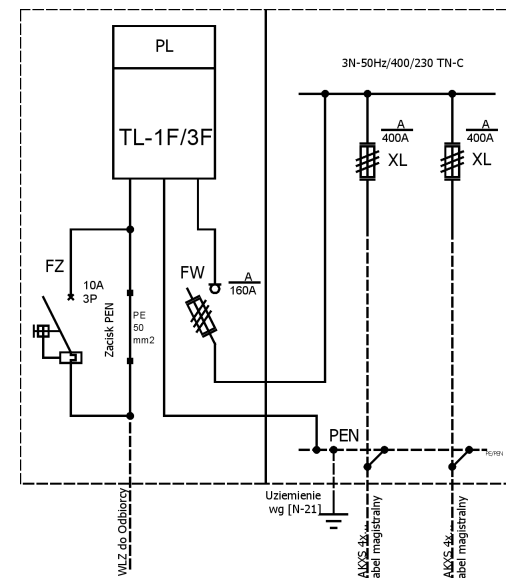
PL

TL-1F/3F

3N-50Hz/400/230 TN-C

A
400A
XL

A
400A
XL

FZ

10A
3P

Zacisk PEN

PE
50
mm2

FW

A
160A

PEN

PE/PEN

Uziemienie
wg [N-21]

WLZ do Odbiorcy

AKXS 4x
abel magistralny

AKXS 4x
abel magistralny